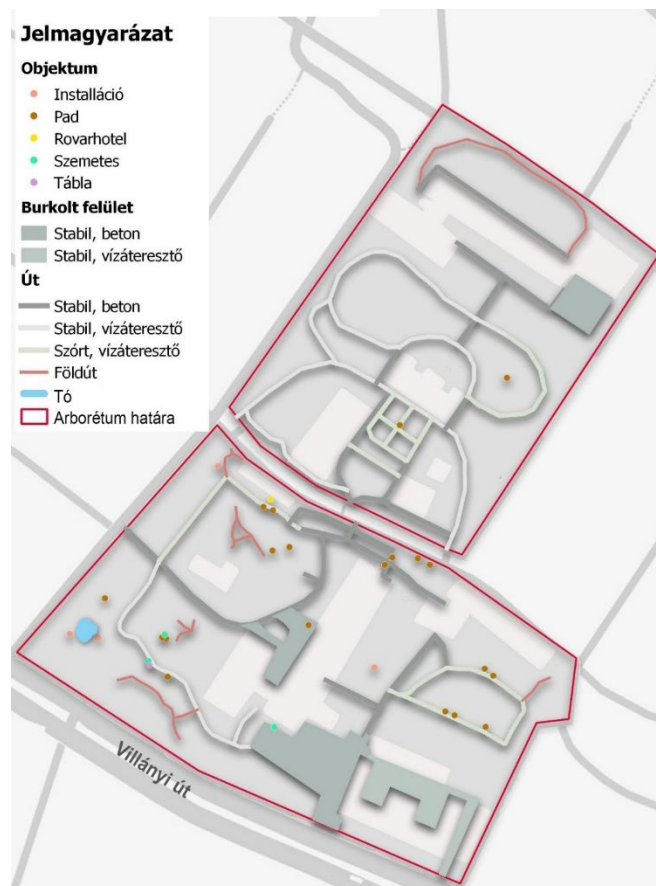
Jelmagyarázat

Objektum
Installáció
Pad
Rovarhotel
Szemetes
Tábla

Burkolt felület
Stabil, beton
Stabil, vízáteresztő

Út
Stabil, beton
Stabil, vízáteresztő
Szórt, vízáteresztő
Földút
Tó
Arborétum határa

Villányi út